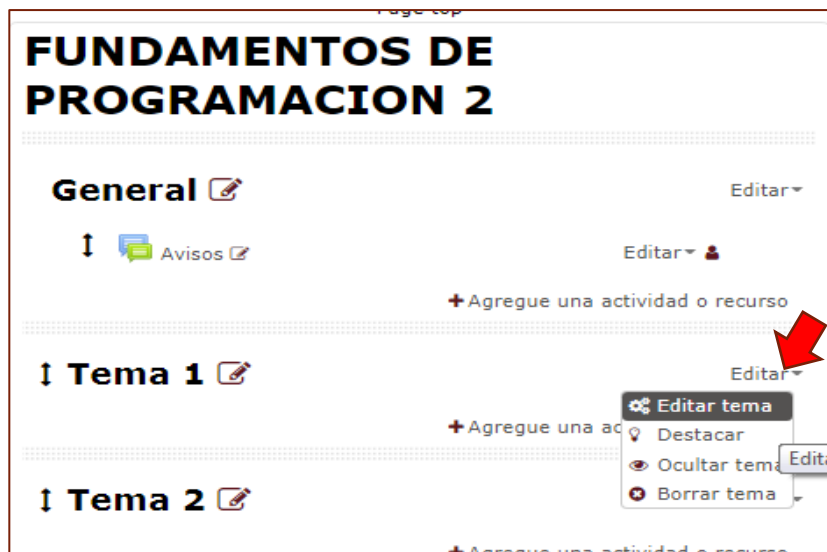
Page top

FUNDAMENTOS DE PROGRAMACION 2

General

Editar

Avisos

Editar

+ Agregue una actividad o recurso

Tema 1

Editar

Editar tema

Destacar

Ocultar tema

Borrar tema

+ Agregue una ac

Edita

Tema 2

+ Agregue una actividad o recurso